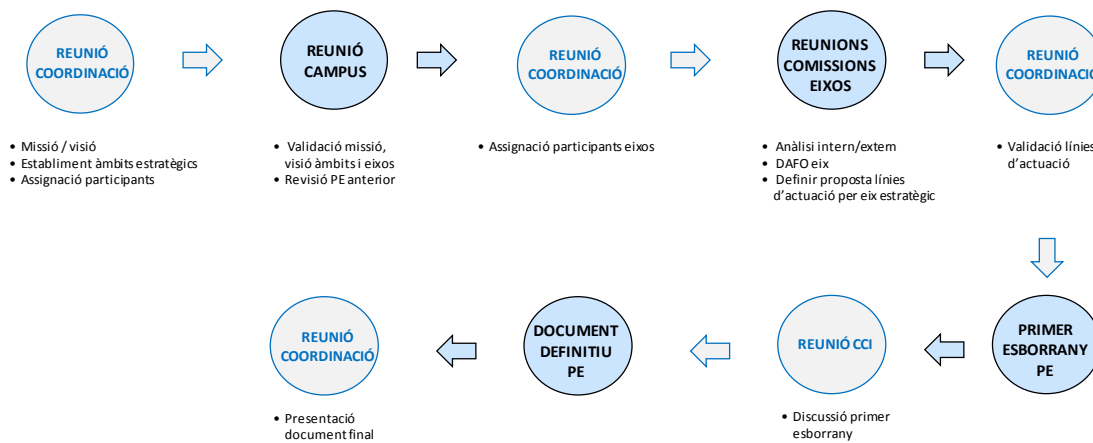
REUNIÓ COORDINACIÓ

• Missió / visió
• Establiment àmbits estratègics
• Assignació participants

REUNIÓ CAMPUS

• Validació missió, visió àmbits i eixos
• Revisió PE anterior

REUNIÓ COORDINACIÓ

• Assignació participants eixos

REUNIONS COMISSIONS EIXOS

• Anàlisi intern/extern
• DAFO eix
• Definir proposta línies d'actuació per eix estratègic

REUNIÓ COORDINACIÓ

• Validació línies d'actuació

PRIMER ESBORRANY PE

REUNIÓ CCI

• Discussió primer esborrany

DOCUMENT DEFINITIU PE

REUNIÓ COORDINACIÓ

• Presentació document final